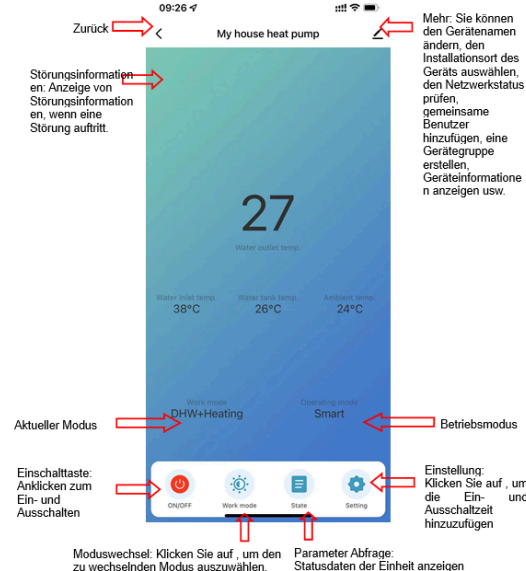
09:26

Zurück

My house heat pump

Mehr: Sie können den Gerätenamen ändern, den Installationsort des Geräts auswählen, den Netzwerkstatus prüfen, gemeinsame Benutzer hinzufügen, eine Gerätegruppe erstellen, Geräteinformationen anzeigen usw.

Störungsinformationen: Anzeige von Störungsinformationen, wenn eine Störung auftritt.

27

Water outlet temp.

Water inlet temp.
38°C

Water tank temp.
26°C

Ambient temp.
24°C

Work mode
DHW+Heating

Operating mode
Smart

Aktueller Modus

Betriebsmodus

Einschalttaste: Anklicken zum Ein- und Ausschalten

ON/OFF

Work mode

State

Setting

Einstellung: Klicken Sie auf , um die Ein- und Ausschaltzeit hinzuzufügen

Moduswechsel: Klicken Sie auf , um den zu wechselnden Modus auszuwählen.

Parameter Abfrage: Statusdaten der Einheit anzeigen